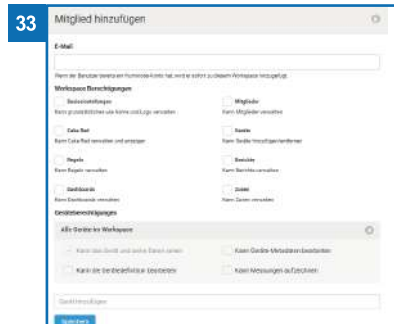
33

Mitglied hinzufügen

E-Mail

Wenn der Benutzer bereits ein Konto hat, wird er sofort zu diesem Workspace hinzugefügt.

Workspace Berechtigungen

Basiseinstellungen
Kann grundsätzliches wie Name und Logo verwalten

Mitglieder
Kann Mitglieder verwalten

Cake Rad
Kann Cake Rad verwalten und anzeigen

Geräte
Kann Geräte hinzufügen/entfernen

Regeln
Kann Regeln verwalten

Berichte
Kann Berichte verwalten

Dashboards
Kann Dashboards verwalten

Zeiten
Kann Zeiten verwalten

Geräteberechtigungen

Alle Geräte im Workspace

Kann das Gerät und seine Daten sehen

Kann Geräte-Metadaten bearbeiten

Kann die Geräteaktivität bearbeiten

Kann Messungen aufzeichnen

Gerät hinzufügen

Speichern